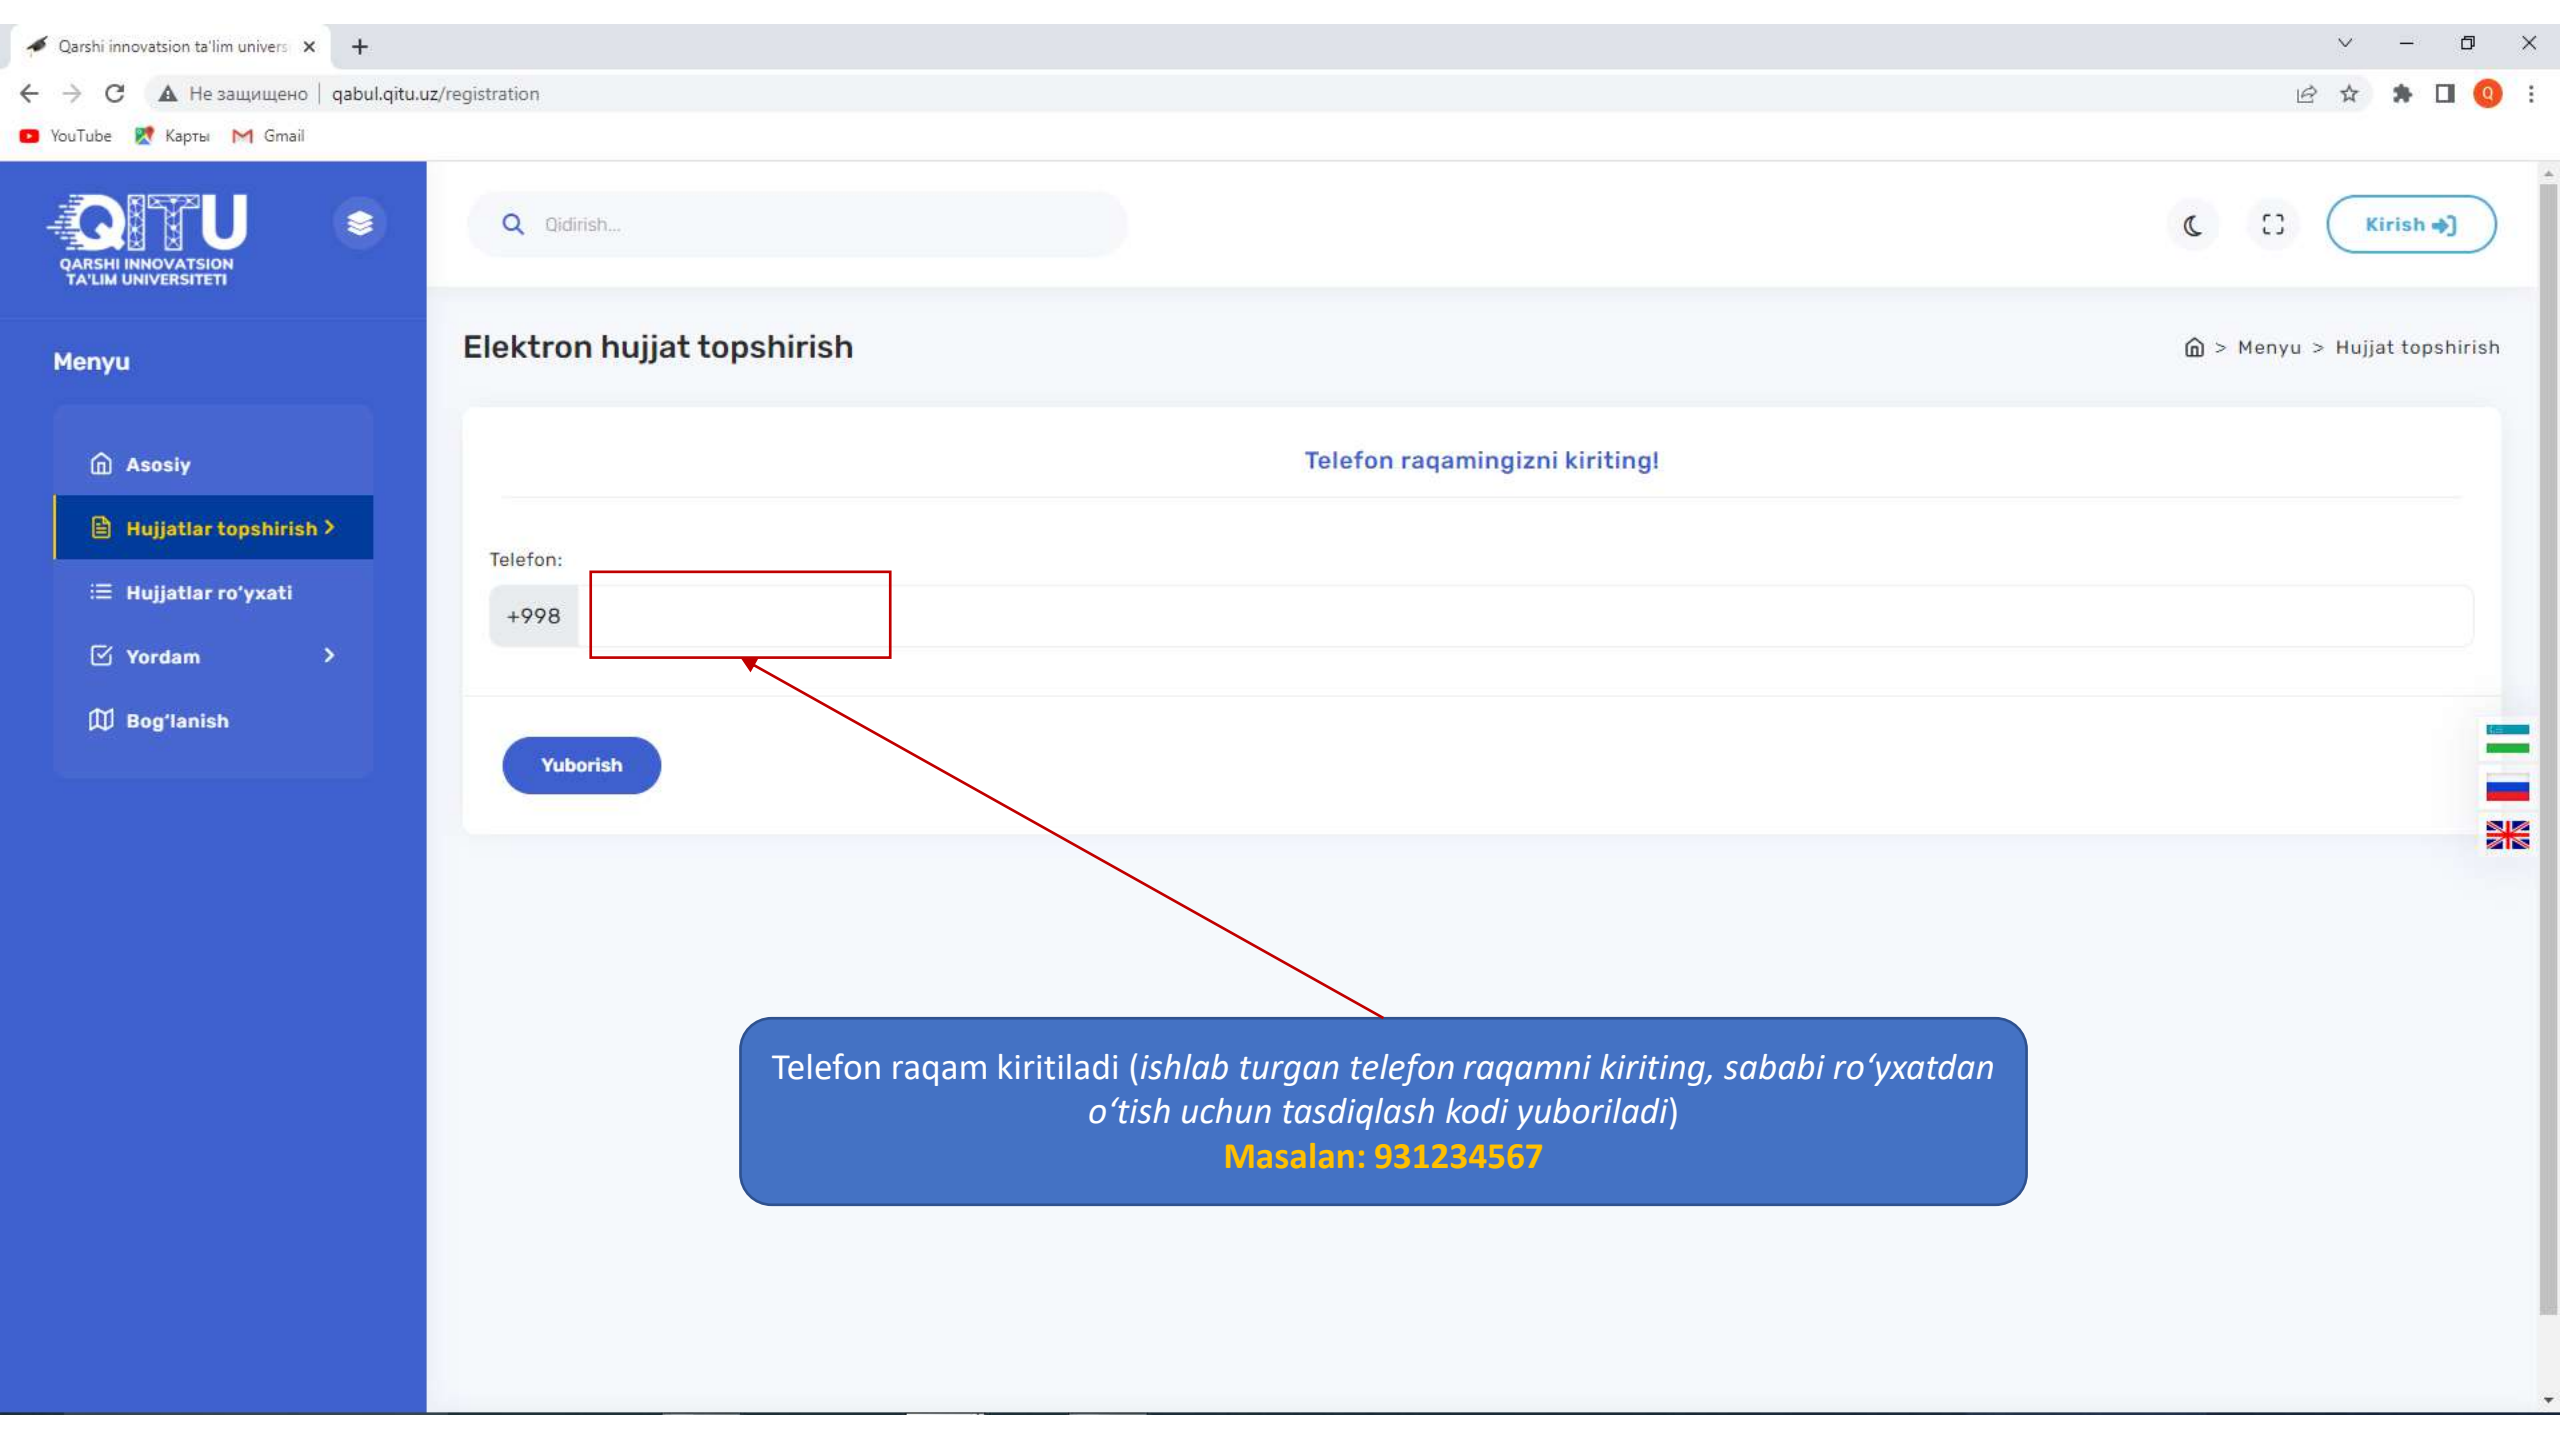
Qarshi innovatsion ta'lim univers ×
+

Не защищено | qabul.qitu.uz/registration

YouTube Карты Gmail

QITU
QARSHI INNOVATSION TA'LIM UNIVERSITETI

Qidirish...

Kirish

Menyu

Asosiy
Hujjatlar topshirish >
Hujjatlar ro'yxati
Yordam >
Bog'lanish

Elektron hujjat topshirish

> Menyu > Hujjat topshirish

Telefon raqamingizni kiriting!

Telefon:
+998

Yuborish

Telefon raqam kiritiladi (*ishlab turgan telefon raqamni kiriting, sababi ro'yxatdan o'tish uchun tasdiqlash kodi yuboriladi*)
Masalan: 931234567